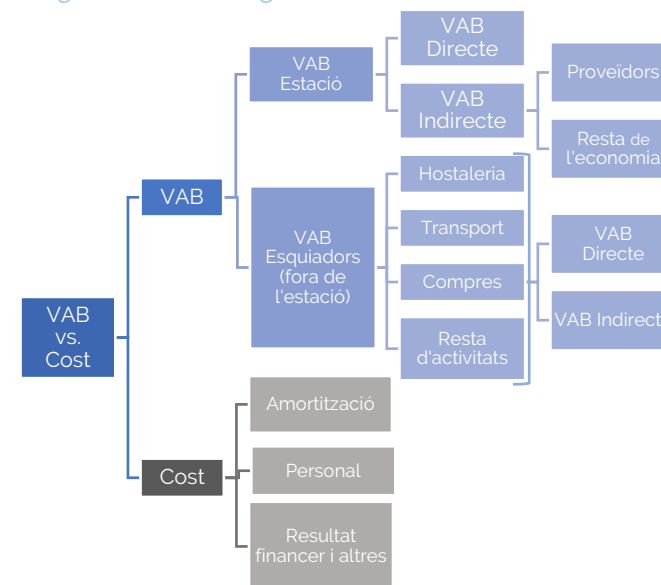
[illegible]

VAB vs. Cost

VAB

VAB Estació

VAB Directe

VAB Indirecte

Proveïdors

Resta de l'economia

VAB Esquiadors (fora de l'estació)

Hostaleria

Transport

Compres

Resta d'activitats

VAB Directe

VAB Indirect

Cost

Amortització

Personal

Resultat financer i altres